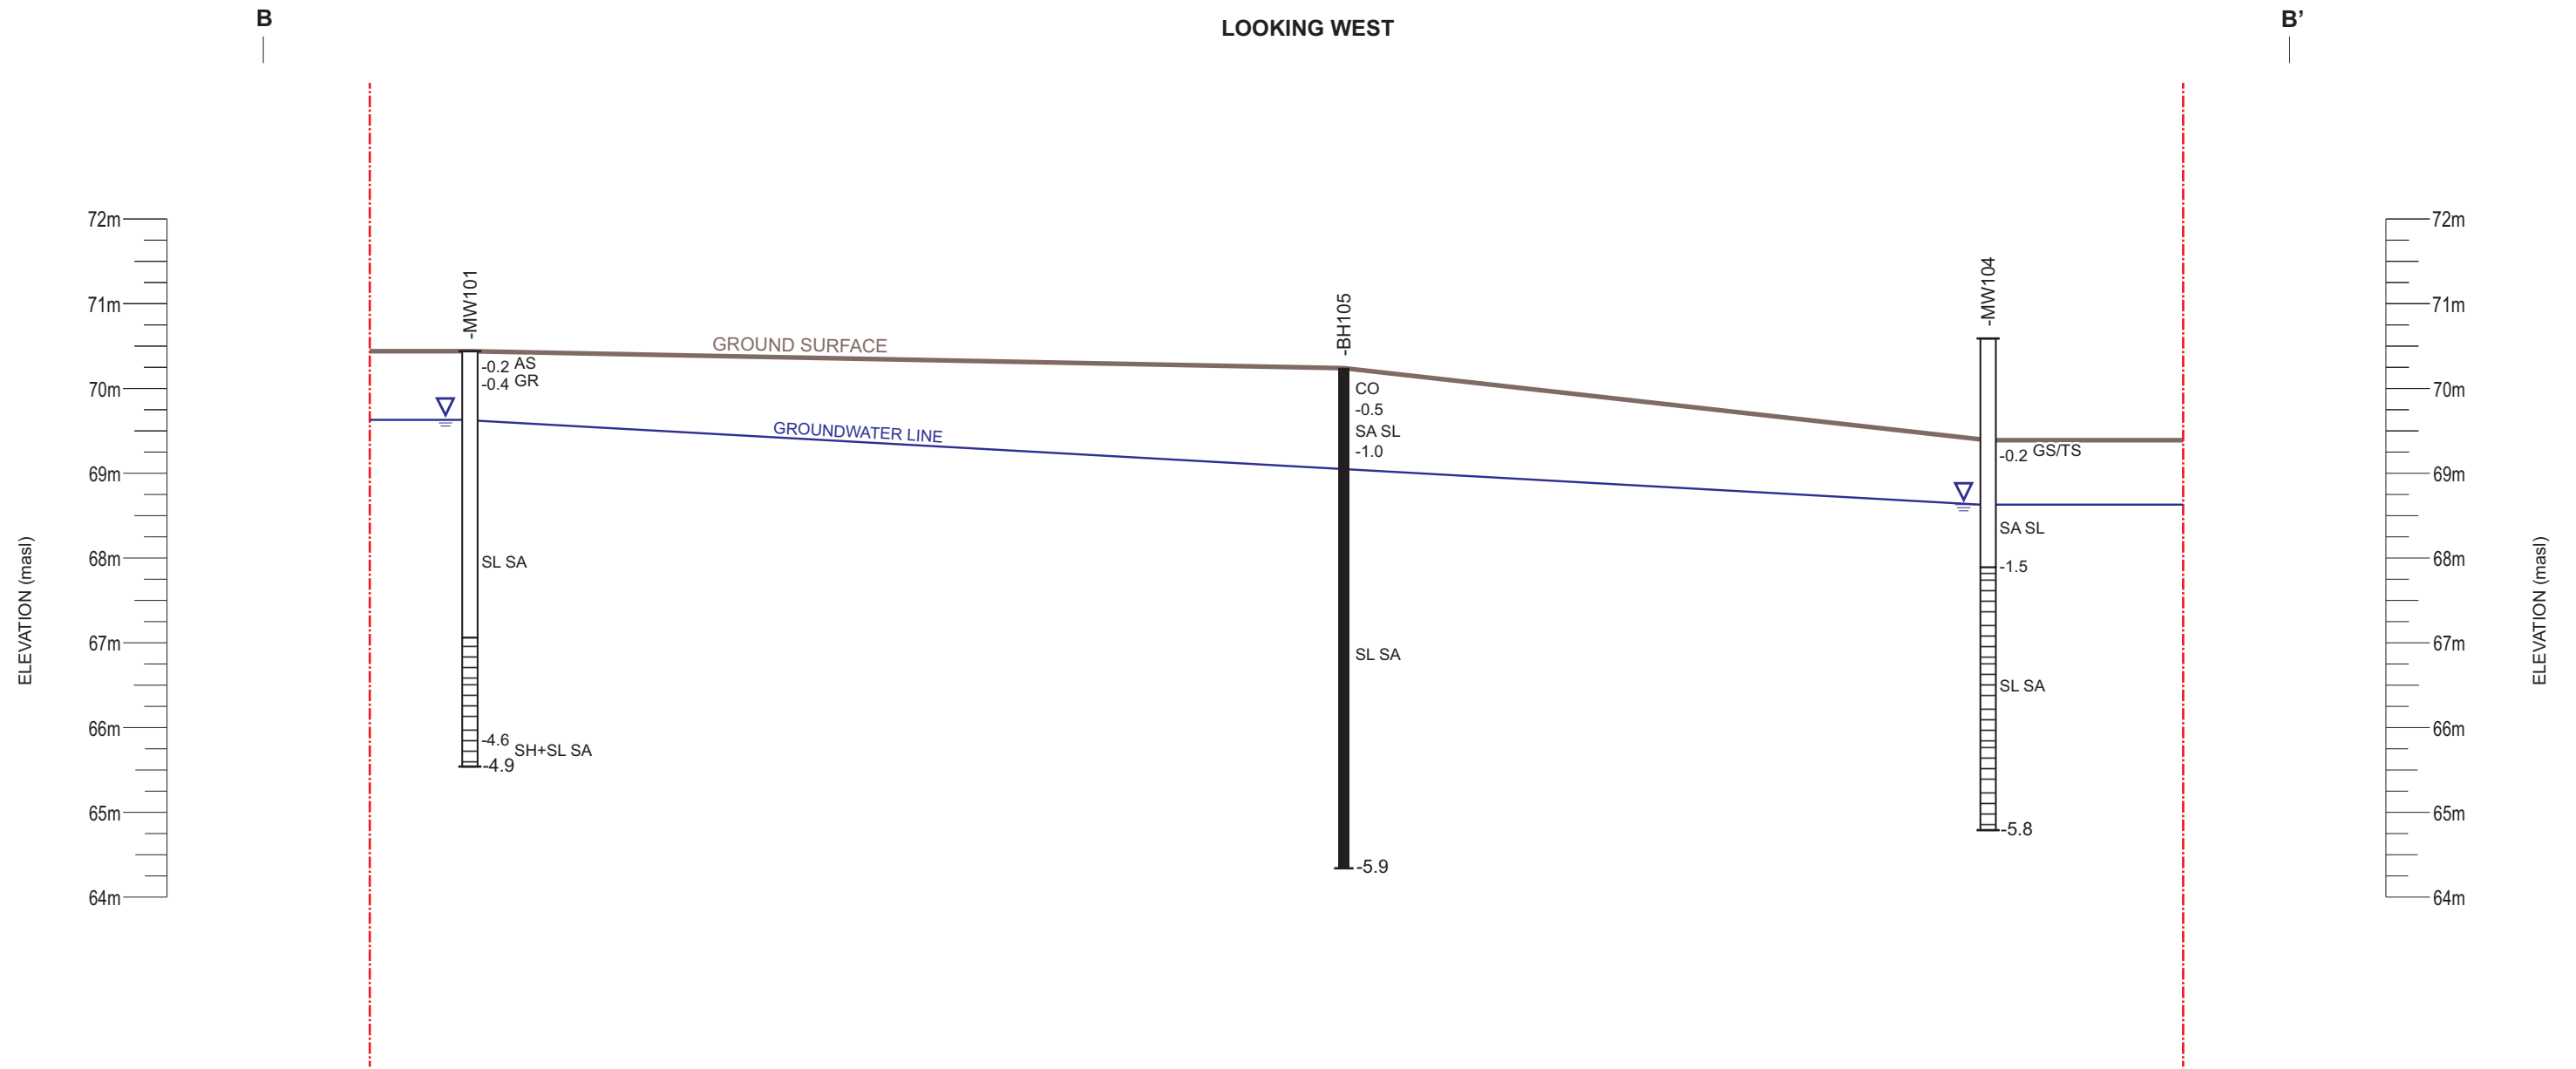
B

LOOKING WEST

B'

72m
71m
70m
69m
68m
67m
66m
65m
64m

ELEVATION (masl)

MW101
-0.2 AS
-0.4 GR
SL SA
-4.6 SH+SL SA
-4.9

GROUND SURFACE

GROUNDWATER LINE

BH105
CO
-0.5
SA SL
-1.0
SL SA
-5.9

MW104
-0.2 GS/TS
SA SL
-1.5
SL SA
-5.8

72m
71m
70m
69m
68m
67m
66m
65m
64m

ELEVATION (masl)